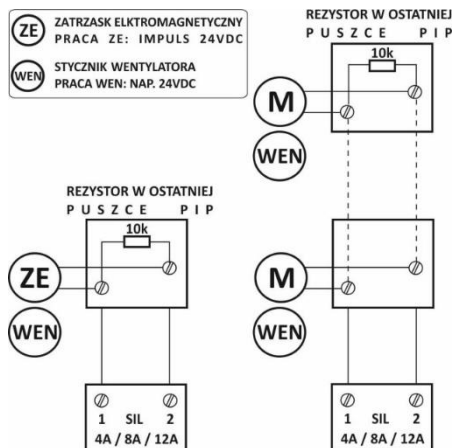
ZE ZATRZASK ELEKTROMAGNETYCZNY
PRACA ZE: IMPULS 24VDC

WEN STYCZNIK WENTYLATORA
PRACA WEN: NAP. 24VDC

REZYSTOR W OSTATNIEJ
PUSZCE PIP

10k

M

WEN

REZYSTOR W OSTATNIEJ
PUSZCE PIP

10k

ZE

WEN

M

WEN

1 SIL 2
4A / 8A / 12A

1 SIL 2
4A / 8A / 12A